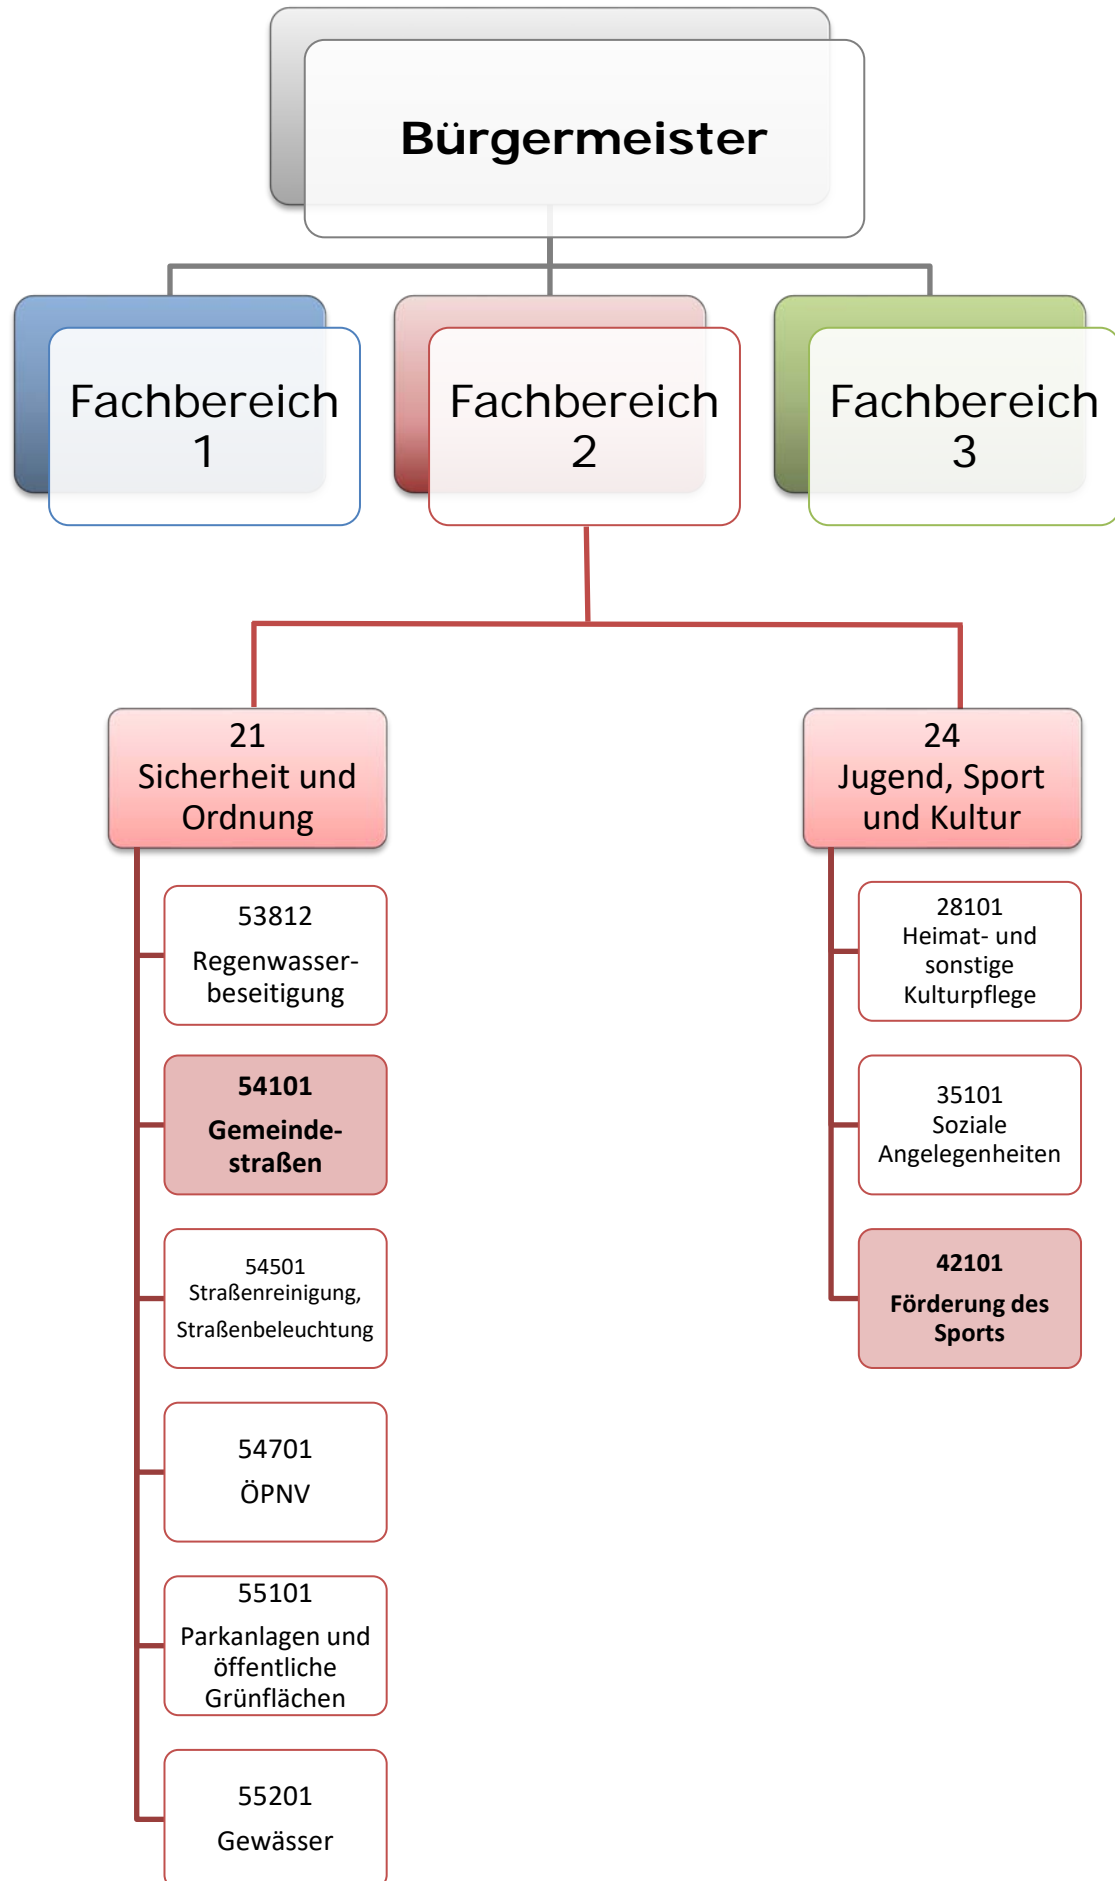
Bürgermeister

Fachbereich 1

Fachbereich 2

Fachbereich 3

21
Sicherheit und Ordnung

24
Jugend, Sport und Kultur

53812
Regenwasserbeseitigung

54101
Gemeindestraßen

54501
Straßenreinigung, Straßenbeleuchtung

54701
ÖPNV

55101
Parkanlagen und öffentliche Grünflächen

55201
Gewässer

28101
Heimat- und sonstige Kulturpflege

35101
Soziale Angelegenheiten

42101
Förderung des Sports